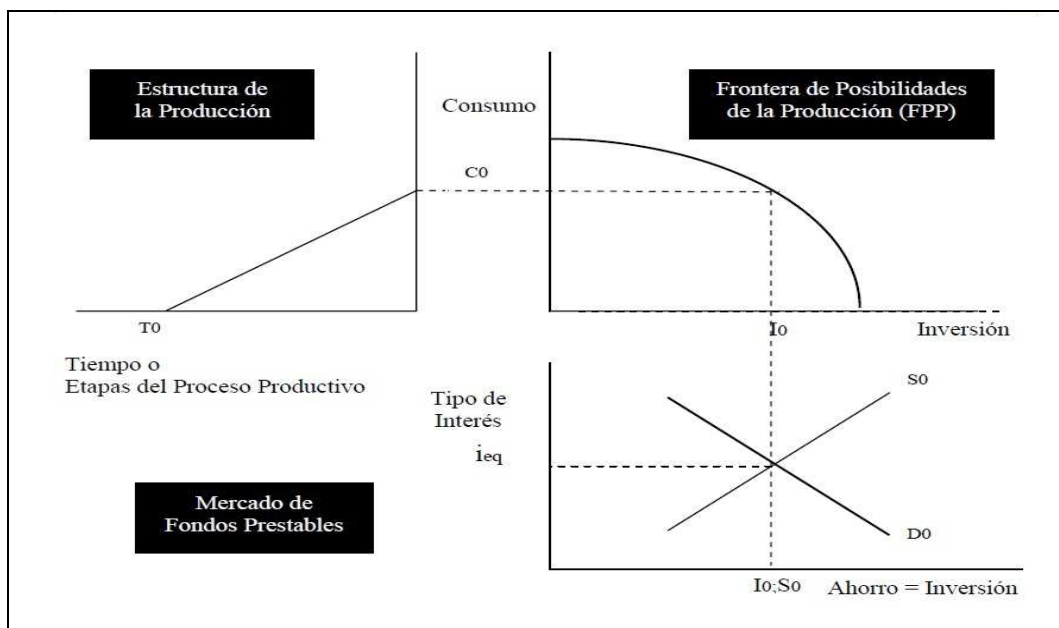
Estructura de la Producción

Consumo

Frontera de Posibilidades de la Producción (FPP)

C0

T0

I0

Inversión

Tiempo o Etapas del Proceso Productivo

Tipo de Interés

S0

$i_{eq}$

Mercado de Fondos Prestables

D0

I0;S0

Ahorro = Inversión